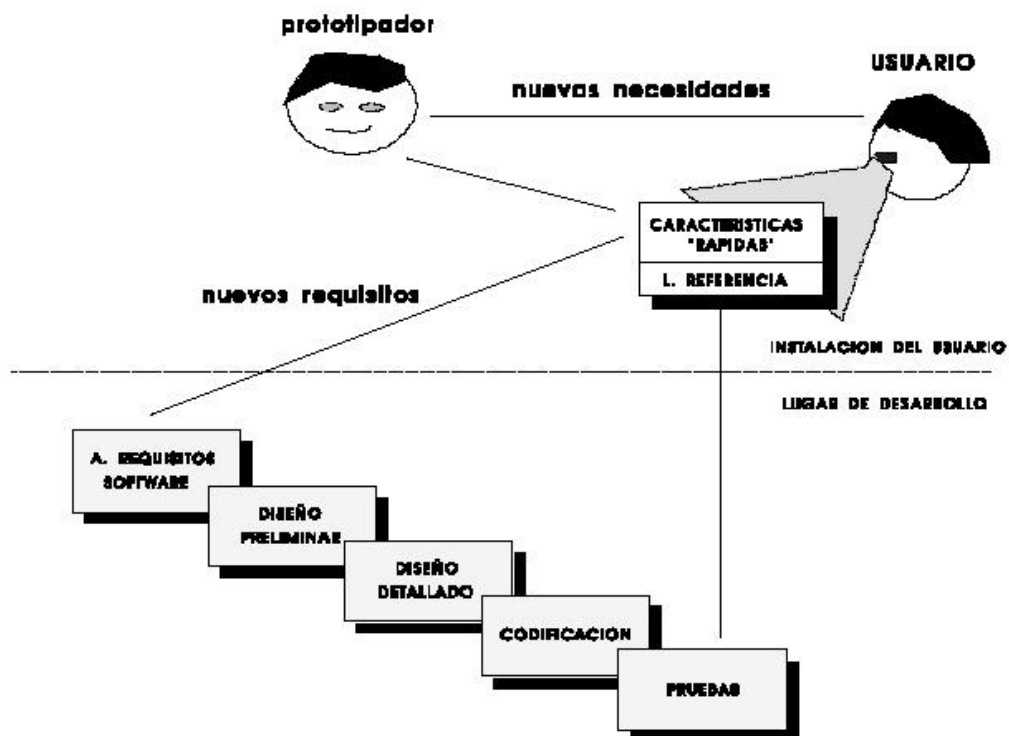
prototipador

USUARIO

nuevos necesidades

CARACTERISTICAS "RAPIDAS"

L. REFERENCIA

nuevos requisitos

INSTALACION DEL USUARIO

LUGAR DE DESARROLLO

A. REQUISITOS SOFTWARE

DISEÑO PRELIMINAR

DISEÑO DETALLADO

CODIFICACION

PRUEBAS